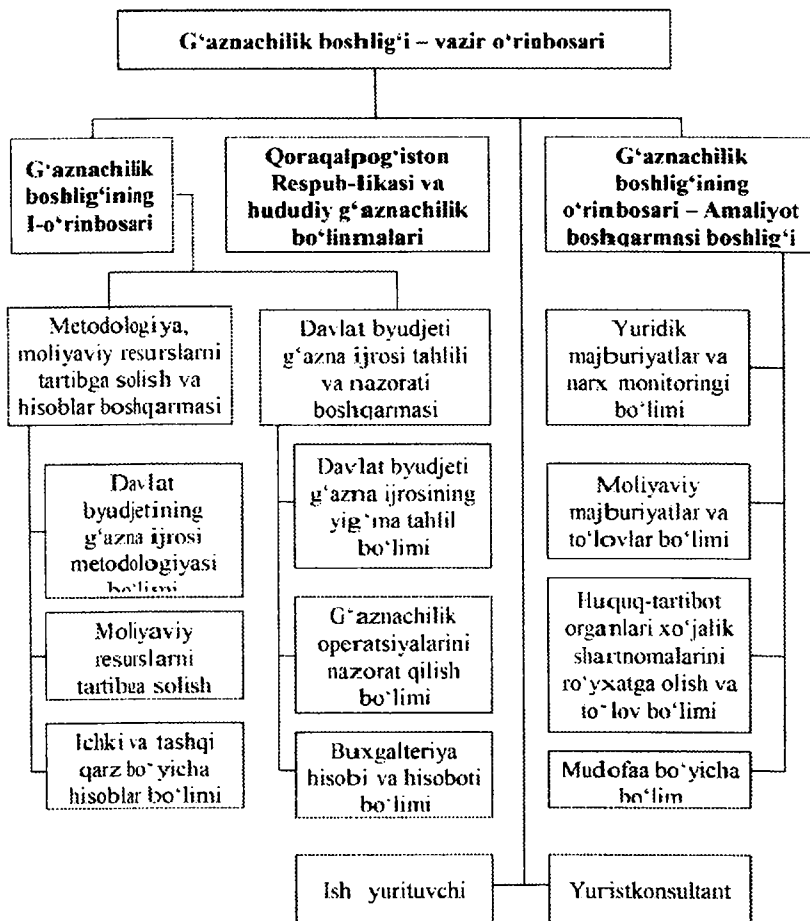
G'aznachilik boshlig'i – vazir o'rinbosari

G'aznachilik boshlig'ining I-o'rinbosari

Qoraqalpog'iston Respub-likasi va hududiy g'aznachilik bo'linmalari

G'aznachilik boshlig'ining o'rinbosari – Amaliyot boshqarmasi boshlig'i

Metodologiya, moliyaviy resurslarni tartibga solish va hisoblar boshqarmasi

Davlat byudjeti g'azna ijrosi tahlili va nazorati boshqarmasi

Yuridik majburiyatlar va narx monitoringi bo'limi

Davlat byudjetining g'azna ijrosi metodologiyasi bo'limi

Moliyaviy resurslarni tartibga solish

Ichki va tashqi qarz bo'yicha hisoblar bo'limi

Davlat byudjeti g'azna ijrosining yig'ma tahlil bo'limi

G'aznachilik operatsiyalarini nazorat qilish bo'limi

Buxgalteriya hisobi va hisoboti bo'limi

Moliyaviy majburiyatlar va to'lovlar bo'limi

Huquq-tartibot organlari xo'jalik shartnomalarini ro'yxatga olish va to'lov bo'limi

Mudofaa bo'yicha bo'lim

Ish yurituvchi

Yuristkonsultant